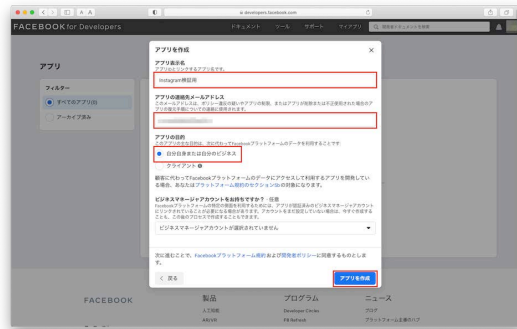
developers.facebook.com

FACEBOOK for Developers

ドキュメント ツール サポート マイアプリ

アプリ

フィルター

すべてのアプリ(6)

アーカイブ済み

アプリを作成

アプリ表示名

アプリにリンクするアプリ名です。

Instagram検証用

アプリの連絡先メールアドレス

このメールアドレスは、ポリシー違反の疑いやアプリの制限、またはアプリが削除されるか不正使用された場合のアプリの復元方法についての連絡に使用されます。

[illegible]

アプリの目的

このアプリを作成するのは、次に代わってFacebookプラットフォームのデータにアクセスするためです：

自分自身または自分のビジネス

クライアント

顧客に代わってFacebookプラットフォームのデータにアクセスして利用するアプリを開発している場合、あるいはプラットフォーム規約のセクション8eの対象になります。

ビジネスマネージャアカウントをお持ちですか？・任意

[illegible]

ビジネスマネージャアカウントが選択されていません

次に進むことで、Facebookプラットフォーム規約および開発者ポリシーに同意するものとします。

< 戻る

アプリを作成

FACEBOOK

製品

プログラム

ニュース

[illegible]